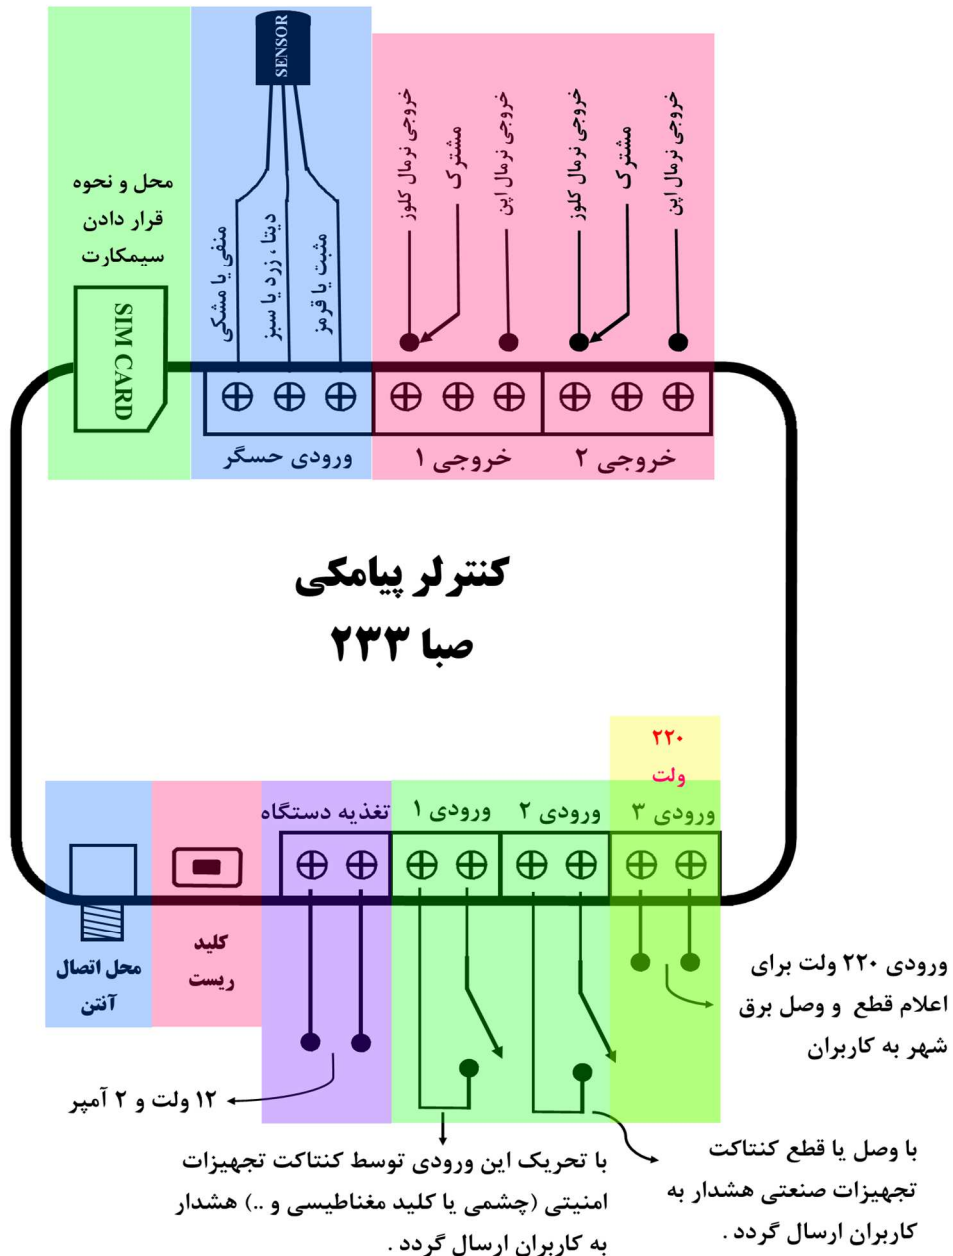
SENSOR

محل و نحوه قرار دادن سیمکارت

SIM CARD

منفی یا مشکی
دیتا ، زرد یا سبز
مثبت یا قرمز

خروجی نرمال کلوز
مشترک
خروجی نرمال اپن
خروجی نرمال کلوز
مشترک
خروجی نرمال اپن

ورودی حسگر
خروجی ۱
خروجی ۲

کنترلر پیامکی
صبا ۲۳۳

۲۲۰ ولت

تغذیه دستگاه
ورودی ۱
ورودی ۲
ورودی ۳

محل اتصال آنتن

کلید ریست

ورودی ۲۲۰ ولت برای اعلام قطع و وصل برق شهر به کاربران

۱۲ ولت و ۲ آمپر

با تحریک این ورودی توسط کنتاکت تجهیزات امنیتی (چشمی یا کلید مغناطیسی و ..) هشدار به کاربران ارسال گردد .

با وصل یا قطع کنتاکت تجهیزات صنعتی هشدار به کاربران ارسال گردد .